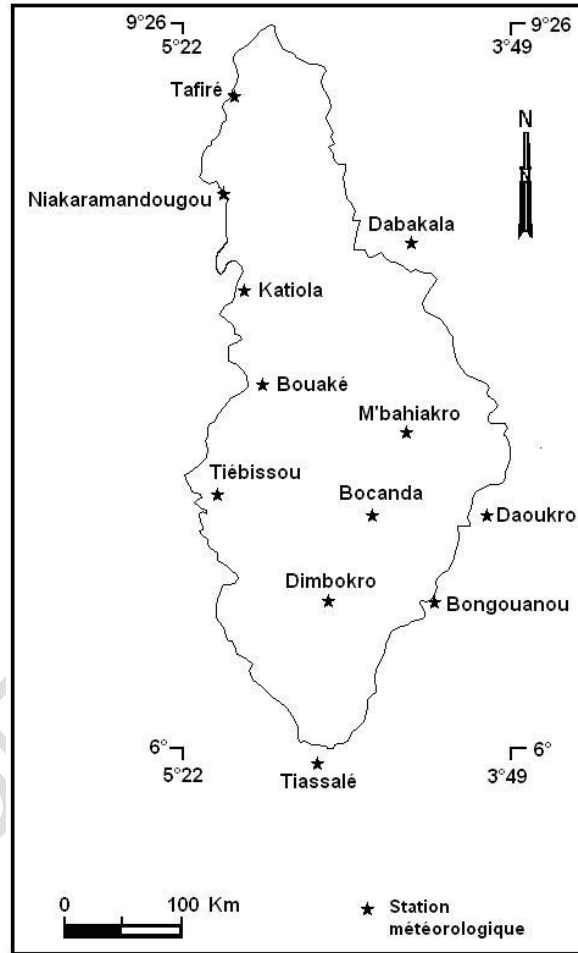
9°26
5°22

9°26
3°49

N

Tafiré

Niakaramandougou

Dabakala

Katiola

Bouaké

M'bahiakro

Tiébissou

Bocanda

Daoukro

Dimbokro

Bongouanou

6°
5°22

6°
3°49

Tiassalé

0

100 Km

Station météorologique